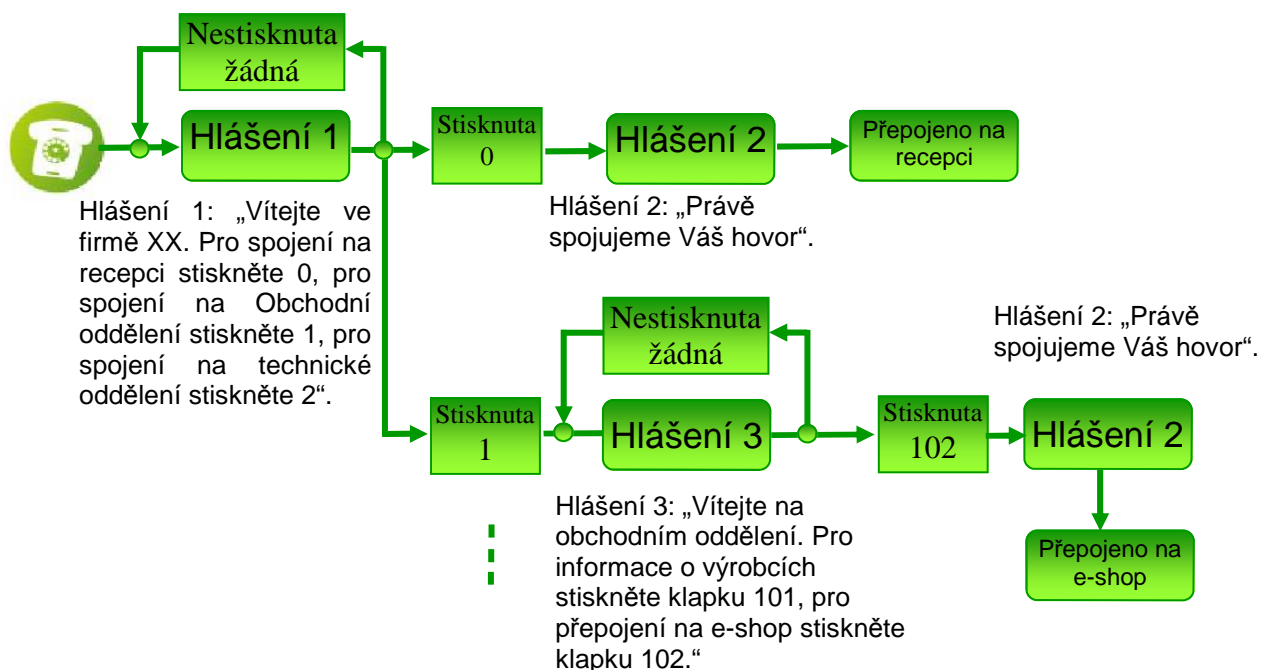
Nestisknuta žádná

Hlášení 1

Stisknuta 0

Hlášení 2

Přepojeno na recepci

Hlášení 1: „Vítejte ve firmě XX. Pro spojení na recepci stiskněte 0, pro spojení na Obchodní oddělení stiskněte 1, pro spojení na technické oddělení stiskněte 2“.

Hlášení 2: „Právě spojujeme Váš hovor“.

Nestisknuta žádná

Hlášení 2: „Právě spojujeme Váš hovor“.

Stisknuta 1

Hlášení 3

Stisknuta 102

Hlášení 2

Přepojeno na e-shop

Hlášení 3: „Vítejte na obchodním oddělení. Pro informace o výrobcích stiskněte klapku 101, pro přepojení na e-shop stiskněte klapku 102.“